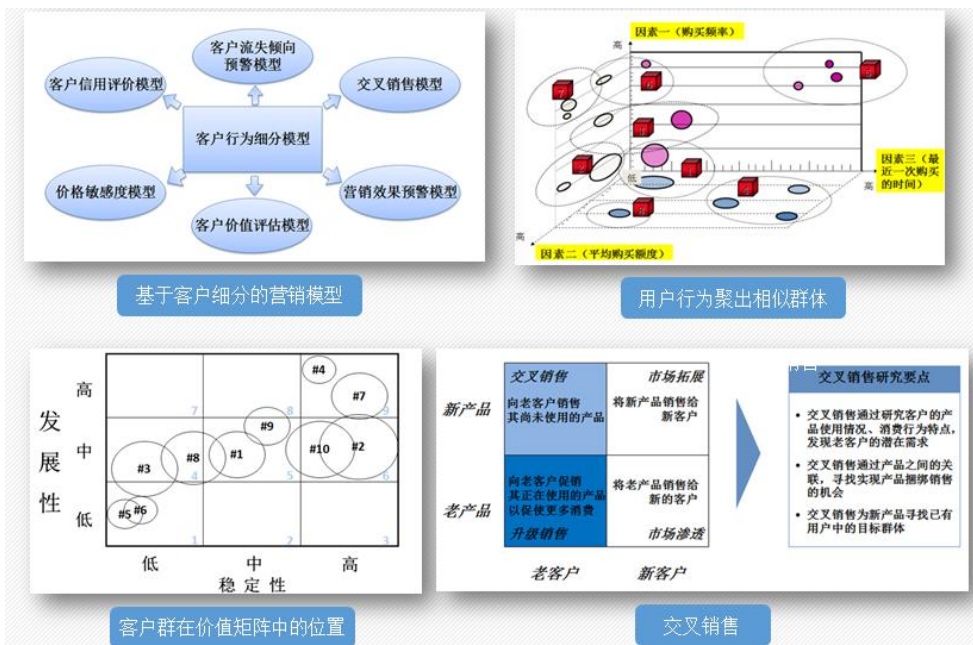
客户流失倾向预警模型

客户信用评价模型

交叉销售模型

客户行为细分模型

价格敏感度模型

营销效果预警模型

客户价值评估模型

基于客户细分的营销模型

因素一（购买频率）

高

因素三（最近一次购买的时间）

高

低

高

因素二（平均购买额度）

用户行为聚出相似群体

高

中

低

发展性

#4

#7

7

8

9

#9

#3

#8

#1

#10

#2

4

5

6

#5

#6

1

2

3

低

中

高

稳定性

客户群在价值矩阵中的位置

交叉销售

市场拓展

新产品

向老客户销售其尚未使用的产品

将新产品销售给新客户

老产品

向老客户促销其正在使用的产品以促使更多消费

将老产品销售给新的客户

升级销售

市场渗透

老客户

新客户

交叉销售研究要点

• 交叉销售通过研究客户的产品使用情况、消费行为为特点，发现老客户的潜在需求

• 交叉销售通过产品之间的关联，寻找实现产品捆绑销售的机会

• 交叉销售为新产品寻找已有用户中的目标群体

交叉销售